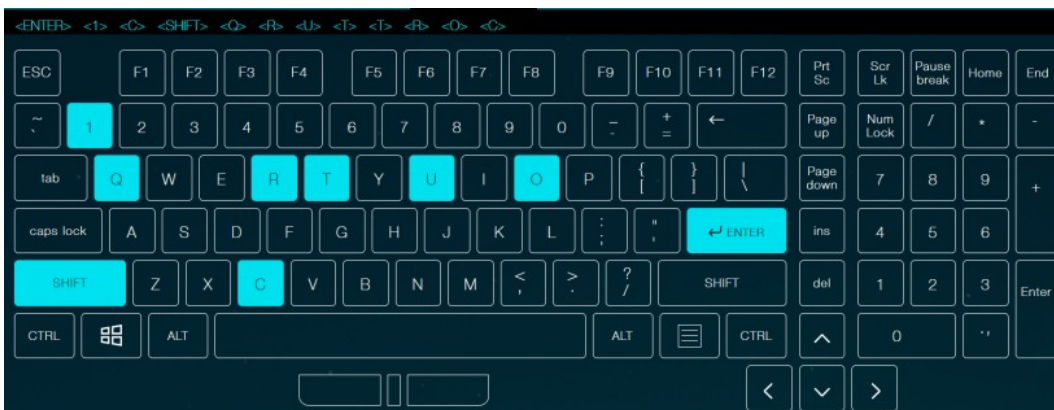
<ENTER> <1> <C> <SHIFT> <Q> <R> <U> <T> <T> <R> <O> <C>

ESC F1 F2 F3 F4 F5 F6 F7 F8 F9 F10 F11 F12 Prt Sc Scr Lk Pause break Home End

~ ` 1 2 3 4 5 6 7 8 9 0 _ - + = ← Page up Num Lock / * -

tab Q W E R T Y U I O P { [ } ] | \ Page down 7 8 9 +

caps lock A S D F G H J K L : ; " ' ↵ ENTER ins 4 5 6

SHIFT Z X C V B N M < , > . ? / SHIFT del 1 2 3 Enter

CTRL ALT ALT CTRL 0 . '

< ∨ >